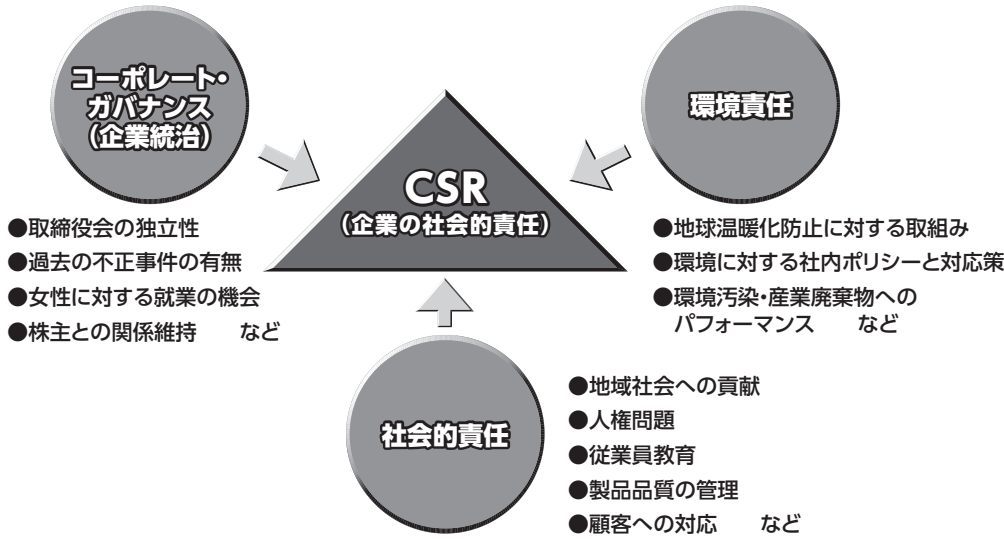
コーポレート・ガバナンス（企業統治）

●取締役会の独立性
●過去の不正事件の有無
●女性に対する就業の機会
●株主との関係維持　　など

CSR
（企業の社会的責任）

環境責任

●地球温暖化防止に対する取組み
●環境に対する社内ポリシーと対応策
●環境汚染・産業廃棄物へのパフォーマンス　　など

社会的責任

●地域社会への貢献
●人権問題
●従業員教育
●製品品質の管理
●顧客への対応　　など